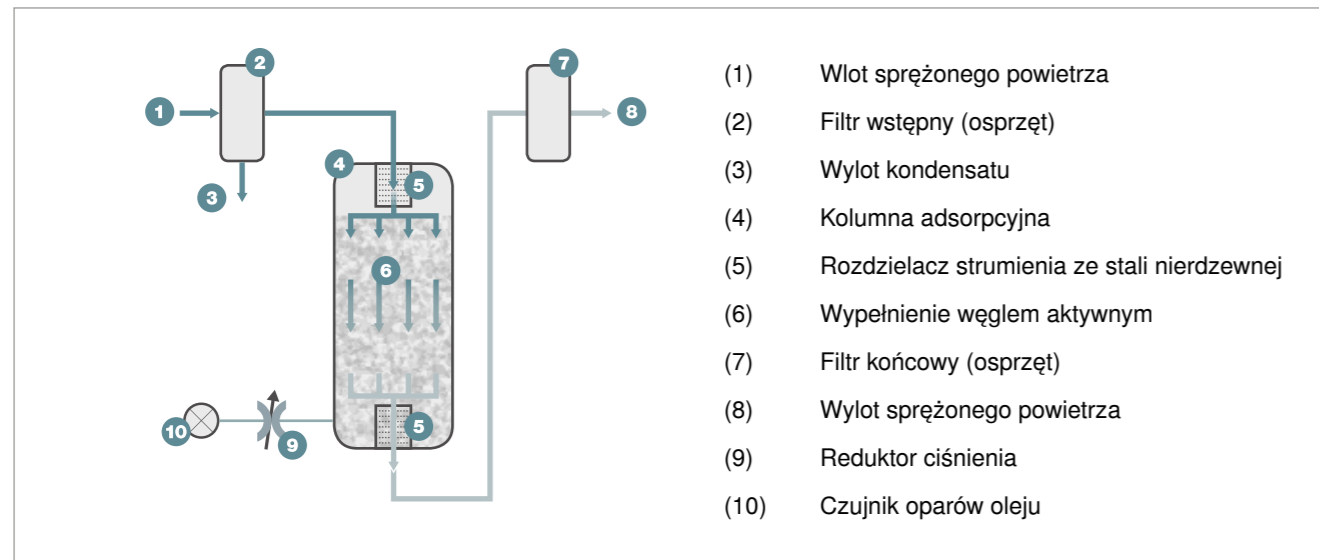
1
2
3
4
5
6
5
7
8
10
9

(1) Wlot sprężonego powietrza

(2) Filtr wstępny (osprzęt)

(3) Wylot kondensatu

(4) Kolumna adsorpcyjna

(5) Rozdzielacz strumienia ze stali nierdzewnej

(6) Wypełnienie węglem aktywnym

(7) Filtr końcowy (osprzęt)

(8) Wylot sprężonego powietrza

(9) Reduktor ciśnienia

(10) Czujnik oparów oleju